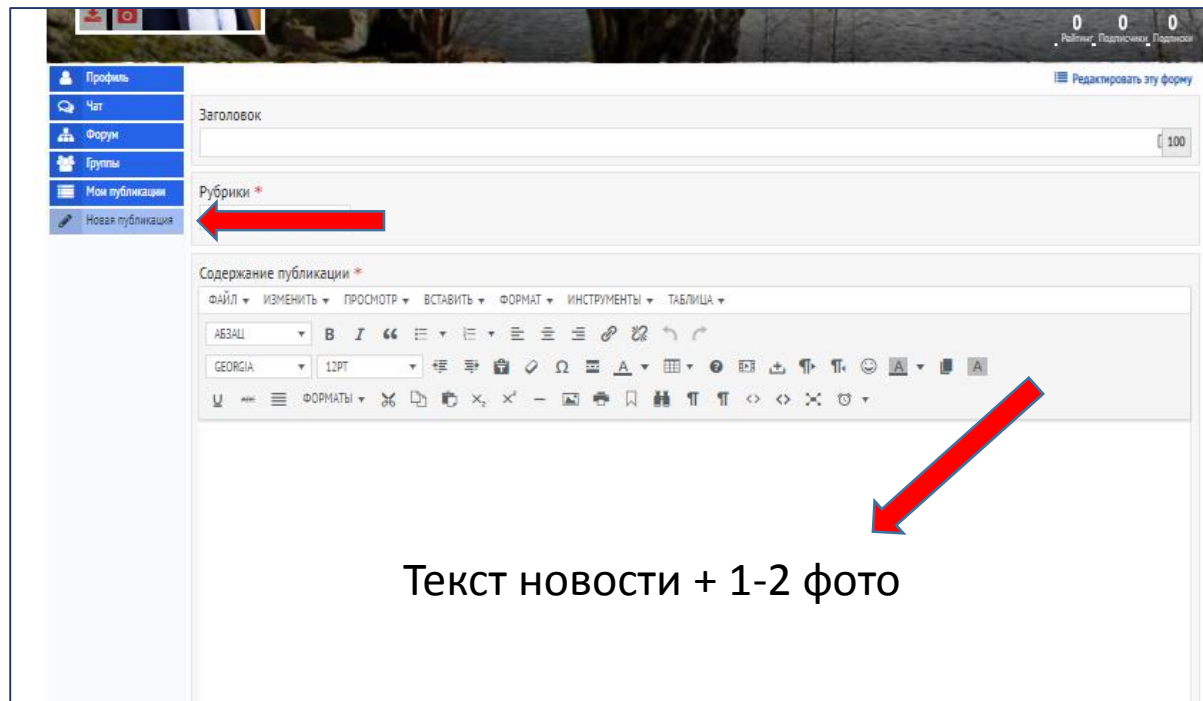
0 Рейтинг 0 Подписчики 0 Подписки

Профиль
Чат
Форум
Группы
Мои публикации
Новая публикация

Редактировать эту форму

Заголовок

100

Рубрики *

Содержание публикации *

ФАЙЛ ▾ ИЗМЕНИТЬ ▾ ПРОСМОТР ▾ ВСТАВИТЬ ▾ ФОРМАТ ▾ ИНСТРУМЕНТЫ ▾ ТАБЛИЦА ▾

АБЗАЦ B I
GEORGIA 12PT
ФОРМАТЫ ▾

Текст новости + 1-2 фото